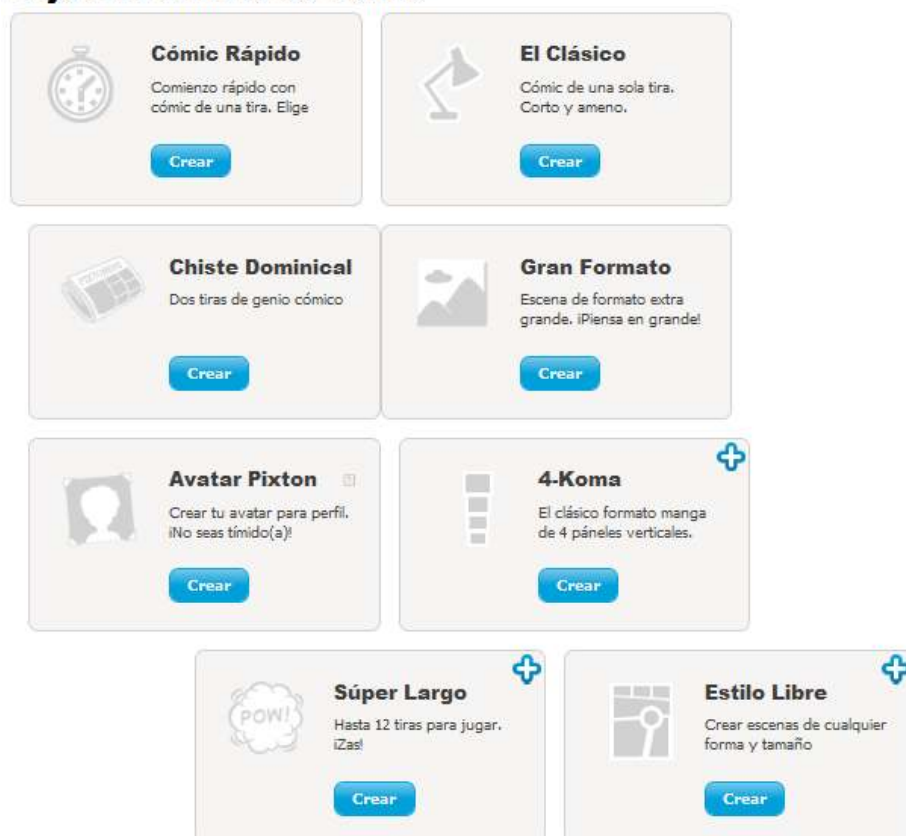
Cómic Rápido
Comienzo rápido con cómic de una tira. Elige
Crear

El Clásico
Cómic de una sola tira. Corto y ameno.
Crear

Chiste Dominical
Dos tiras de genio cómico
Crear

Gran Formato
Escena de formato extra grande. ¡Piensa en grande!
Crear

Avatar Pixton
Crear tu avatar para perfil. ¡No seas tímido(a)!
Crear

4-Koma
El clásico formato manga de 4 páneles verticales.
Crear

POW!
Súper Largo
Hasta 12 tiras para jugar. ¡Zas!
Crear

Estilo Libre
Crear escenas de cualquier forma y tamaño
Crear